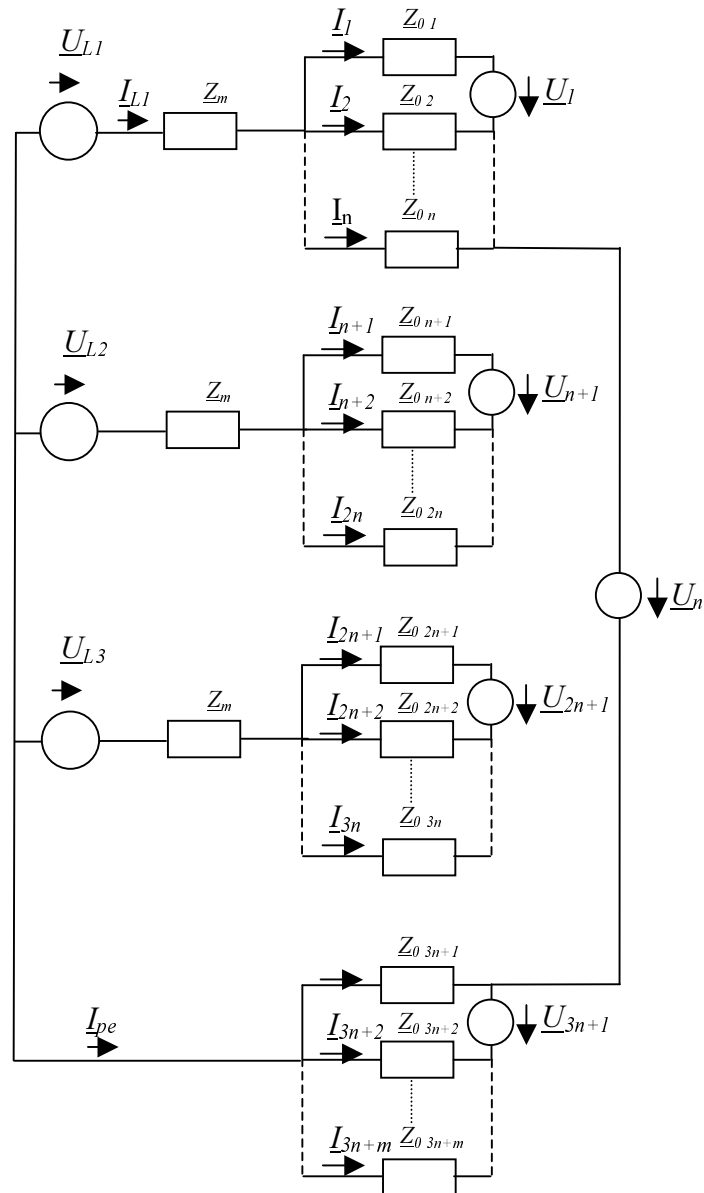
$\underline{U}_{L1}$

$\underline{I}_{L1}$

$\underline{Z}_m$

$\underline{I}_1$

$\underline{Z}_{0\ 1}$

$\underline{U}_1$

$\underline{I}_2$

$\underline{Z}_{0\ 2}$

$\underline{I}_n$

$\underline{Z}_{0\ n}$

$\underline{U}_{L2}$

$\underline{Z}_m$

$\underline{I}_{n+1}$

$\underline{Z}_{0\ n+1}$

$\underline{U}_{n+1}$

$\underline{I}_{n+2}$

$\underline{Z}_{0\ n+2}$

$\underline{I}_{2n}$

$\underline{Z}_{0\ 2n}$

$\underline{U}_n$

$\underline{U}_{L3}$

$\underline{Z}_m$

$\underline{I}_{2n+1}$

$\underline{Z}_{0\ 2n+1}$

$\underline{U}_{2n+1}$

$\underline{I}_{2n+2}$

$\underline{Z}_{0\ 2n+2}$

$\underline{I}_{3n}$

$\underline{Z}_{0\ 3n}$

$\underline{Z}_{0\ 3n+1}$

$\underline{I}_{pe}$

$\underline{U}_{3n+1}$

$\underline{I}_{3n+2}$

$\underline{Z}_{0\ 3n+2}$

$\underline{I}_{3n+m}$

$\underline{Z}_{0\ 3n+m}$